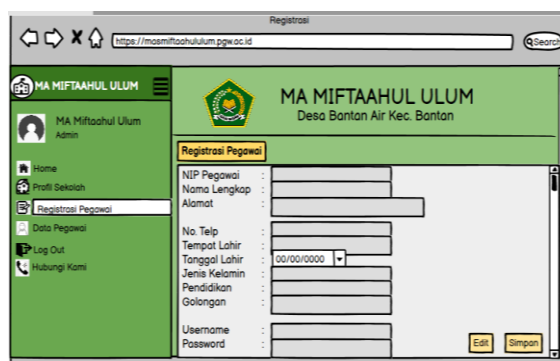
Registrasi

https://masmiftaahululum.pgw.ac.id

Search

MA MIFTAAHUL ULUM

MA Miftaahul Ulum
Admin

Home
Profil Sekolah
Registrasi Pegawai
Data Pegawai
Log Out
Hubungi Kami

MA MIFTAAHUL ULUM
Desa Bantan Air Kec. Bantan

Registrasi Pegawai

NIP Pegawai :
Nama Lengkap :
Alamat :

No. Telp :
Tempat Lahir :
Tanggal Lahir : 00/00/0000
Jenis Kelamin :
Pendidikan :
Golongan :

Username :
Password :

Edit
Simpan